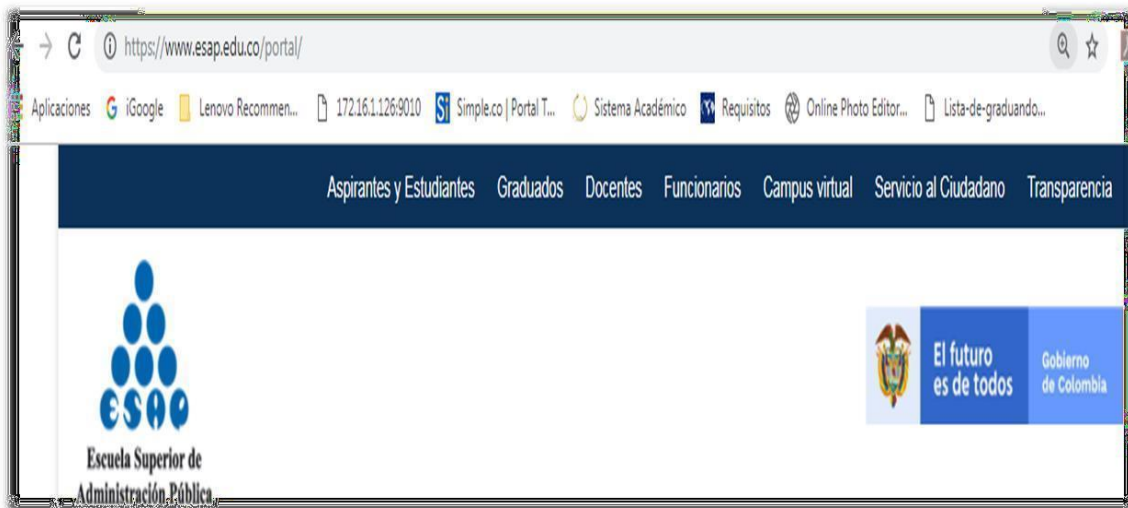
https://www.esap.edu.co/portal/

Aplicaciones iGoogle Lenovo Recommen... 172.16.1.126:9010 Simple.co | Portal T... Sistema Académico Requisitos Online Photo Editor... Lista-de-graduando...

Aspirantes y Estudiantes Graduados Docentes Funcionarios Campus virtual Servicio al Ciudadano Transparencia

ESAP
Escuela Superior de Administración Pública

El futuro es de todos

Gobierno de Colombia